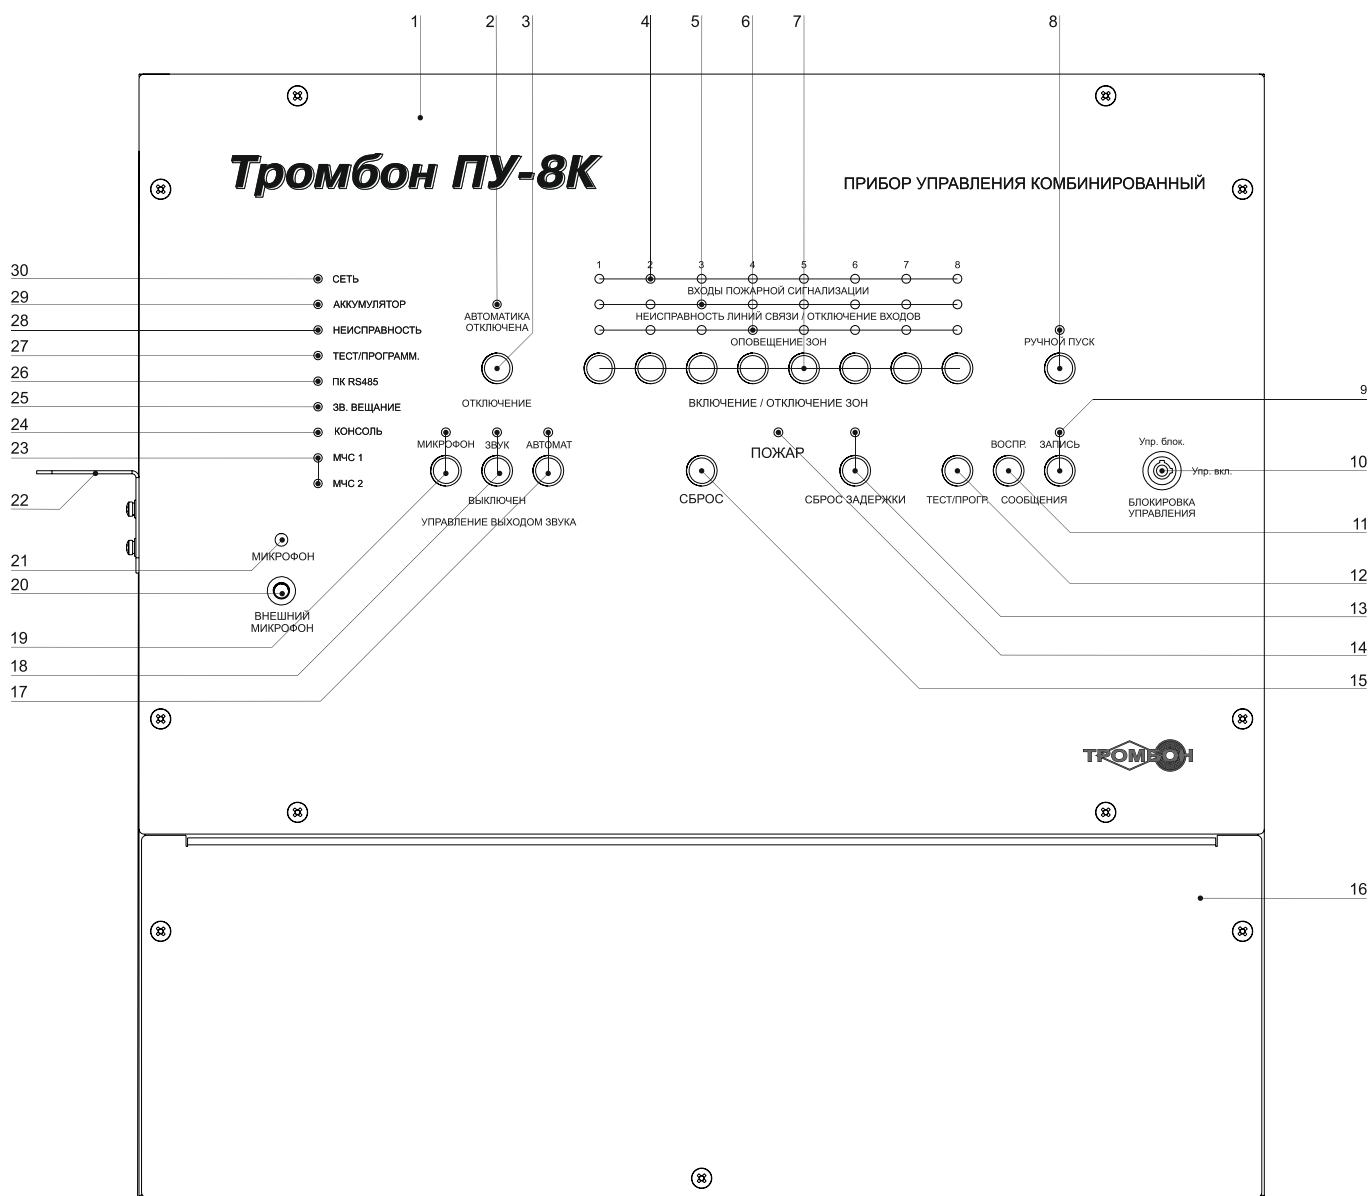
1 2 3 4 5 6 7 8

Тромбон ПУ-8К

ПРИБОР УПРАВ�ЛЕНИЯ КОМБИНИРОВАННЫЙ

30 СЕТЬ
29 АККУМУЛЯТОР
28 НЕИСПРАВНОСТЬ
27 ТЕСТ/ПРОГРАММ.
26 ПК RS485
25 ЗВ. ВЕЩАНИЕ
24 КОНСОЛЬ
23 МЧС 1
22 МЧС 2

АВТОМАТИКА ОТКЛЮЧЕНА

ОТКЛЮЧЕНИЕ

1 2 3 4 5 6 7 8
ВХОДЫ ПОЖАРНОЙ СИГНАЛИЗАЦИИ
НЕИСПРАВНОСТЬ ЛИНИЙ СВЯЗИ / ОТКЛЮЧЕНИЕ ВХОДОВ
ОПОВЕЩЕНИЕ ЗОН
ВКЛЮЧЕНИЕ / ОТКЛЮЧЕНИЕ ЗОН

РУЧНОЙ ПУСК

9

МИКРОФОН ЗВУК АВТОМАТ
ВЫКЛЮЧЕН
УПРАВЛЕНИЕ ВЫХОДОМ ЗВУКА

ПОЖАР
СБРОС
СБРОС ЗАДЕРЖКИ

ТЕСТ/ПРОГР. ВОСПР. ЗАПИСЬ
СООБЩЕНИЯ

Упр. блок.
Упр. вкл.
БЛОКИРОВКА УПРАВЛЕНИЯ

10
11
12
13
14
15

21 МИКРОФОН
20 ВНЕШНИЙ МИКРОФОН
19
18
17

ТРОМБОН

16